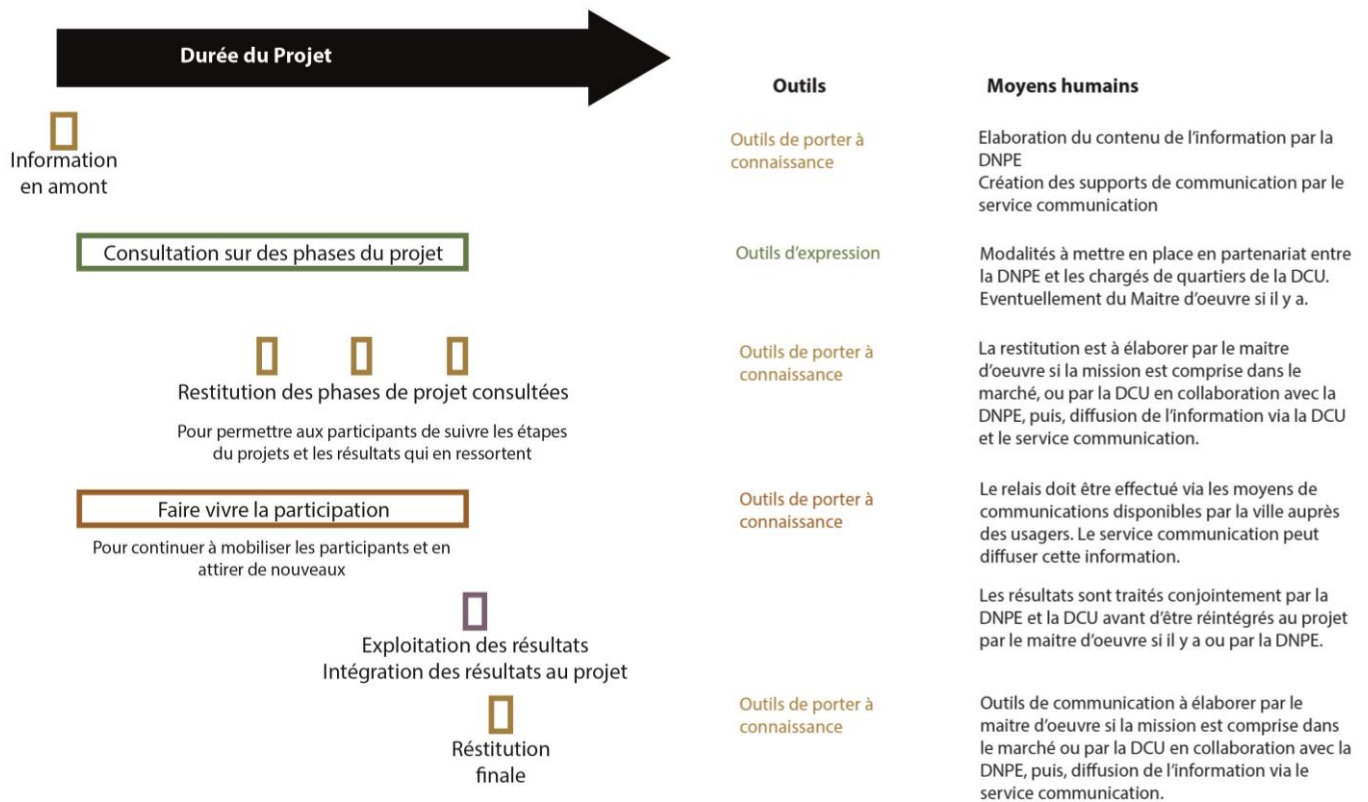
Durée du Projet

Outils

Moyens humains

Information en amont

Outils de porter à connaissance

Elaboration du contenu de l'information par la DNPE
Création des supports de communication par le service communication

Consultation sur des phases du projet

Outils d'expression

Modalités à mettre en place en partenariat entre la DNPE et les chargés de quartiers de la DCU. Eventuellement du Maitre d'oeuvre si il y a.

Restitution des phases de projet consultées

Pour permettre aux participants de suivre les étapes du projets et les résultats qui en ressortent

Outils de porter à connaissance

La restitution est à élaborer par le maitre d'oeuvre si la mission est comprise dans le marché, ou par la DCU en collaboration avec la DNPE, puis, diffusion de l'information via la DCU et le service communication.

Faire vivre la participation

Pour continuer à mobiliser les participants et en attirer de nouveaux

Outils de porter à connaissance

Le relais doit être effectué via les moyens de communications disponibles par la ville auprès des usagers. Le service communication peut diffuser cette information.

Exploitation des résultats
Intégration des résultats au projet

Les résultats sont traités conjointement par la DNPE et la DCU avant d'être réintégrés au projet par le maitre d'oeuvre si il y a ou par la DNPE.

Réstitution finale

Outils de porter à connaissance

Outils de communication à élaborer par le maitre d'oeuvre si la mission est comprise dans le marché ou par la DCU en collaboration avec la DNPE, puis, diffusion de l'information via le service communication.